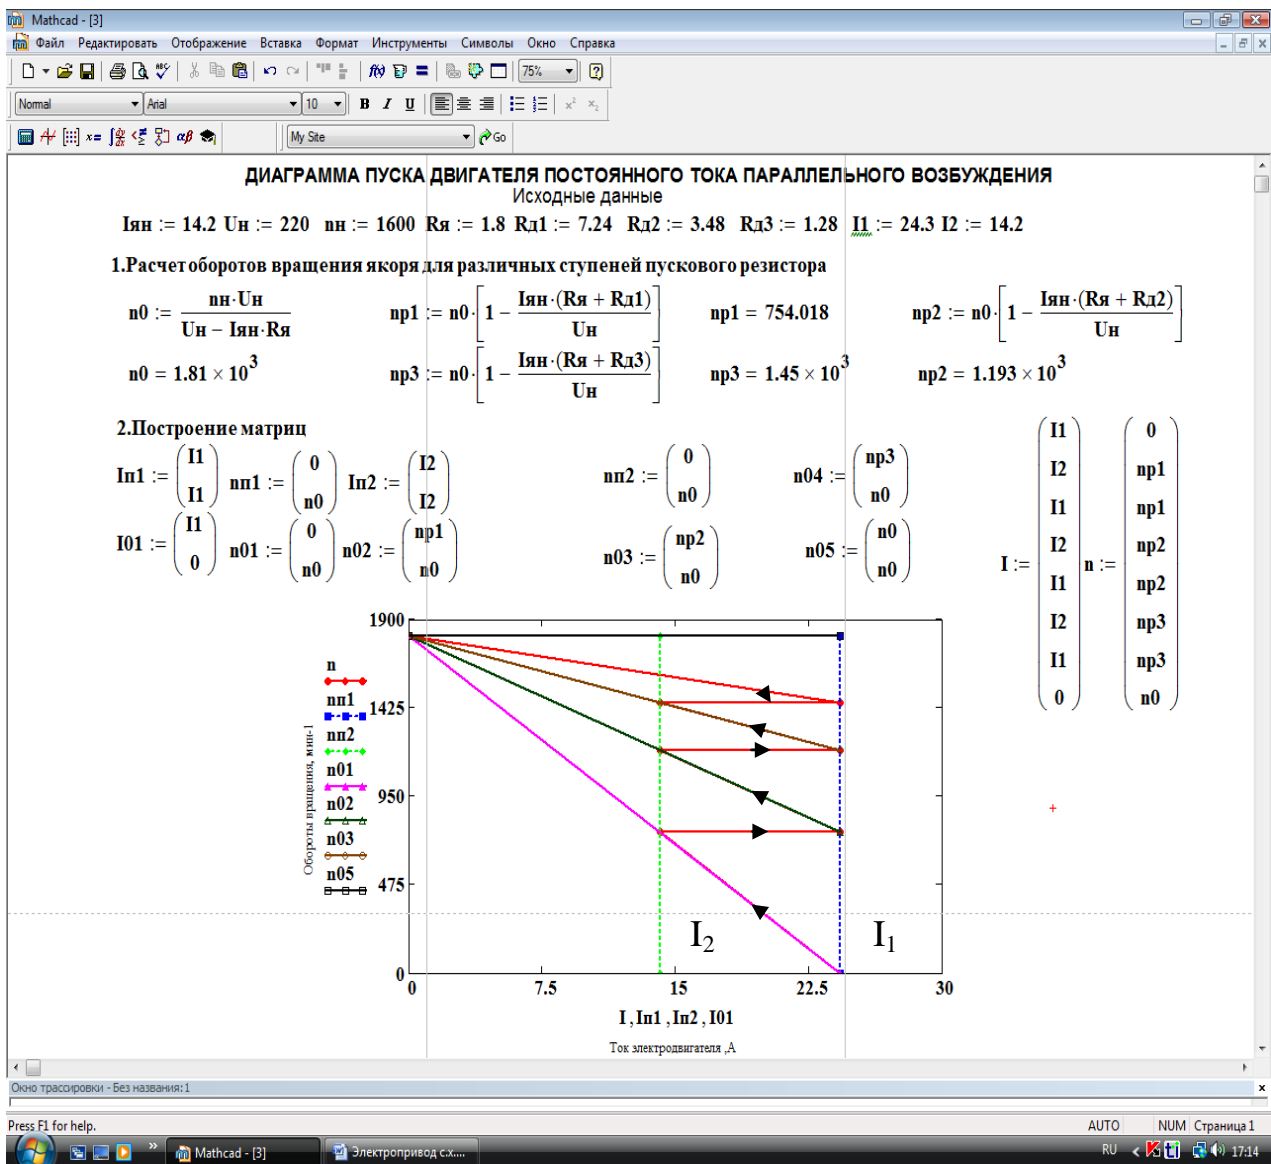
Mathcad - [3]

Файл Редактировать Отображение Вставка Формат Инструменты Символы Окно Справка

75%

Normal Arial 10 B I U

My Site Go

ДИАГРАММА ПУСКА ДВИГАТЕЛЯ ПОСТОЯННОГО ТОКА ПАРАЛЛЕЛЬНОГО ВОЗБУЖДЕНИЯ
Исходные данные

Iян := 14.2 Uн := 220 nн := 1600 Rя := 1.8 Rд1 := 7.24 Rд2 := 3.48 Rд3 := 1.28 I1 := 24.3 I2 := 14.2

1.Расчет оборотов вращения якоря для различных ступеней пускового резистора

$n0 := \frac{nн \cdot Uн}{Uн - Iян \cdot Rя}$ $nр1 := n0 \cdot \left[1 - \frac{Iян \cdot (Rя + Rд1)}{Uн}\right]$ $nр1 = 754.018$ $nр2 := n0 \cdot \left[1 - \frac{Iян \cdot (Rя + Rд2)}{Uн}\right]$

$n0 = 1.81 \times 10^3$ $nр3 := n0 \cdot \left[1 - \frac{Iян \cdot (Rя + Rд3)}{Uн}\right]$ $nр3 = 1.45 \times 10^3$ $nр2 = 1.193 \times 10^3$

2.Построение матриц

$Iп1 := \begin{pmatrix} I1 \\ I1 \end{pmatrix}$ $nп1 := \begin{pmatrix} 0 \\ n0 \end{pmatrix}$ $Iп2 := \begin{pmatrix} I2 \\ I2 \end{pmatrix}$ $nп2 := \begin{pmatrix} 0 \\ n0 \end{pmatrix}$ $n04 := \begin{pmatrix} nр3 \\ n0 \end{pmatrix}$

$I01 := \begin{pmatrix} I1 \\ 0 \end{pmatrix}$ $n01 := \begin{pmatrix} 0 \\ n0 \end{pmatrix}$ $n02 := \begin{pmatrix} nр1 \\ n0 \end{pmatrix}$ $n03 := \begin{pmatrix} nр2 \\ n0 \end{pmatrix}$ $n05 := \begin{pmatrix} n0 \\ n0 \end{pmatrix}$

$I := \begin{pmatrix} I1 \\ I2 \\ I1 \\ I2 \\ I1 \\ I2 \\ I1 \\ 0 \end{pmatrix}$ $n := \begin{pmatrix} 0 \\ nр1 \\ nр1 \\ nр2 \\ nр2 \\ nр3 \\ nр3 \\ n0 \end{pmatrix}$

1900
1425
950
475
0
n
nп1
nп2
n01
n02
n03
n05
Обороты вращения, мин-1
$I_2$
$I_1$
0 7.5 15 22.5 30
I , Iп1 , Iп2 , I01
Ток электродвигателя ,А

Окно трассировки - Без названия:1

Press F1 for help. AUTO NUM Страница 1

Mathcad - [3] Электропривод с.х.... RU 17:14